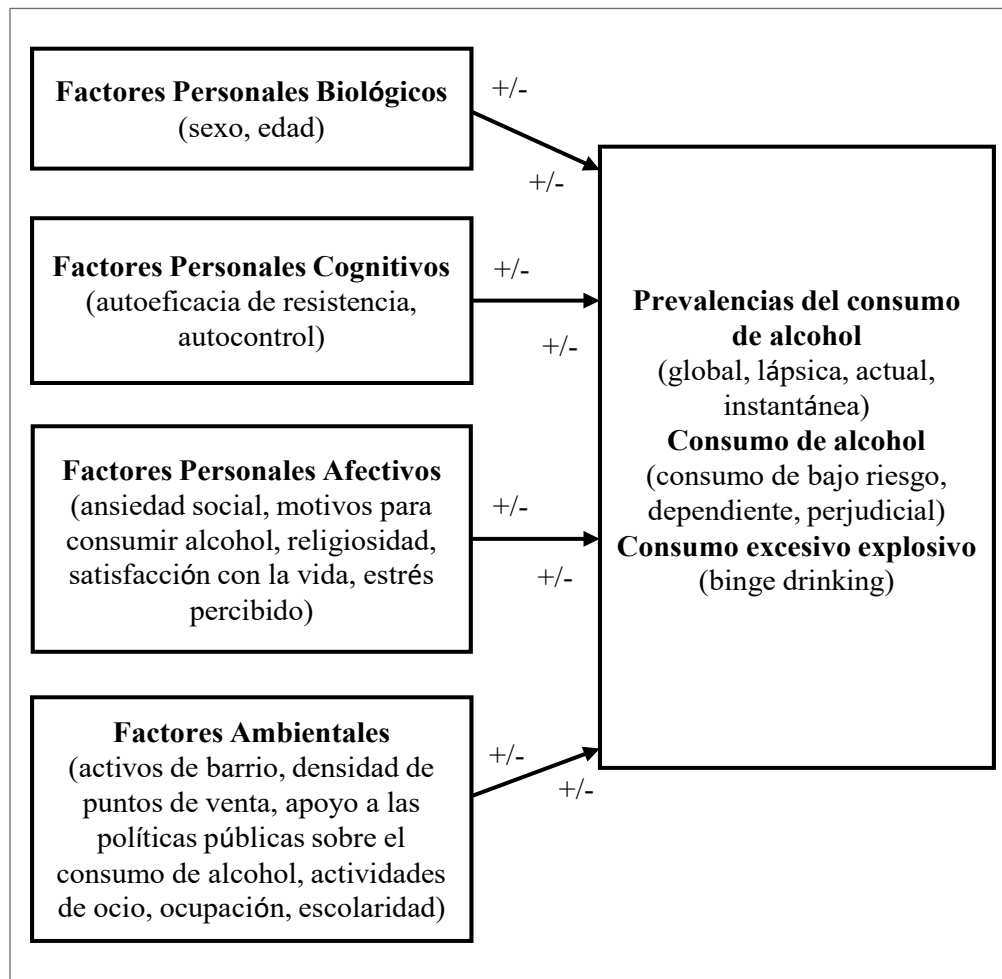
Factores Personales Biológicos
(sexo, edad)

+/-

+/-

Factores Personales Cognitivos
(autoeficacia de resistencia, autocontrol)

+/-

+/-

Factores Personales Afectivos
(ansiedad social, motivos para consumir alcohol, religiosidad, satisfacción con la vida, estrés percibido)

+/-

+/-

Factores Ambientales
(activos de barrio, densidad de puntos de venta, apoyo a las políticas públicas sobre el consumo de alcohol, actividades de ocio, ocupación, escolaridad)

+/-

+/-

Prevalencias del consumo de alcohol
(global, lápsica, actual, instantánea)
Consumo de alcohol
(consumo de bajo riesgo, dependiente, perjudicial)
Consumo excesivo explosivo
(binge drinking)